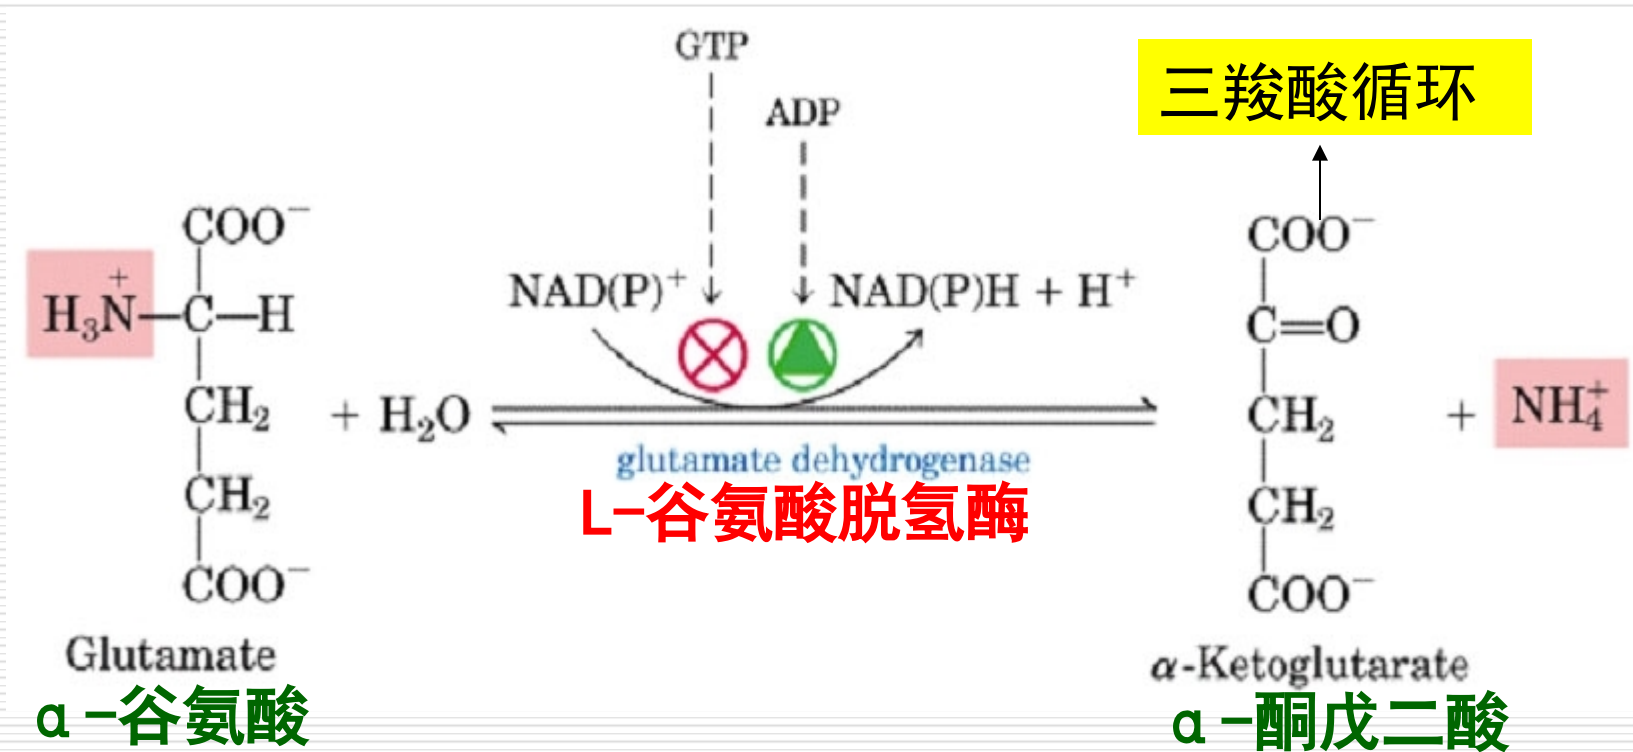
GTP

ADP

三羧酸循环

$COO^-$

$H_3\overset{+}{N}-C-H$

$CH_2$

$CH_2$

$COO^-$

Glutamate

α-谷氨酸

$+ H_2O$

$NAD(P)^+$

$NAD(P)H + H^+$

glutamate dehydrogenase

L-谷氨酸脱氢酶

$COO^-$

$C=O$

$CH_2$

$CH_2$

$COO^-$

α-Ketoglutarate

α-酮戊二酸

$+ NH_4^+$